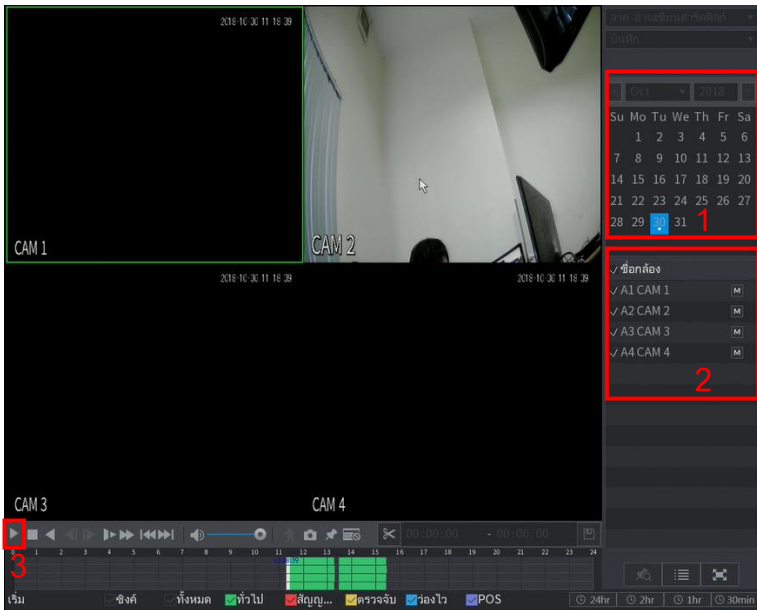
2018-10-30 11 18 39

CAM 1

CAM 2

2018-10-30 11 18 39

2018-10-30 11 18 39

CAM 3

CAM 4

จาก อาเคซันนตาร์ดดิสก์

บันทึก

Oct 2018

| Su | Mo | Tu | We | Th | Fr | Sa |
|---|---|---|---|---|---|---|
| | 1 | 2 | 3 | 4 | 5 | 6 |
| 7 | 8 | 9 | 10 | 11 | 12 | 13 |
| 14 | 15 | 16 | 17 | 18 | 19 | 20 |
| 21 | 22 | 23 | 24 | 25 | 26 | 27 |
| 28 | 29 | 30 | 31 | | | |

1

✓ ชื่อกล้อง
✓ A1 CAM 1 M
✓ A2 CAM 2 M
✓ A3 CAM 3 M
✓ A4 CAM 4 M

2

00:00:00 - 00:00:00

3

0 1 2 3 4 5 6 7 8 9 10 11 12 13 14 15 16 17 18 19 20 21 22 23 24

เริ่ม ซิงค์ ทั้งหมด ทั่วไป สัญญ... ตรวจจับ ว่องไว POS 24hr 2hr 1hr 30min